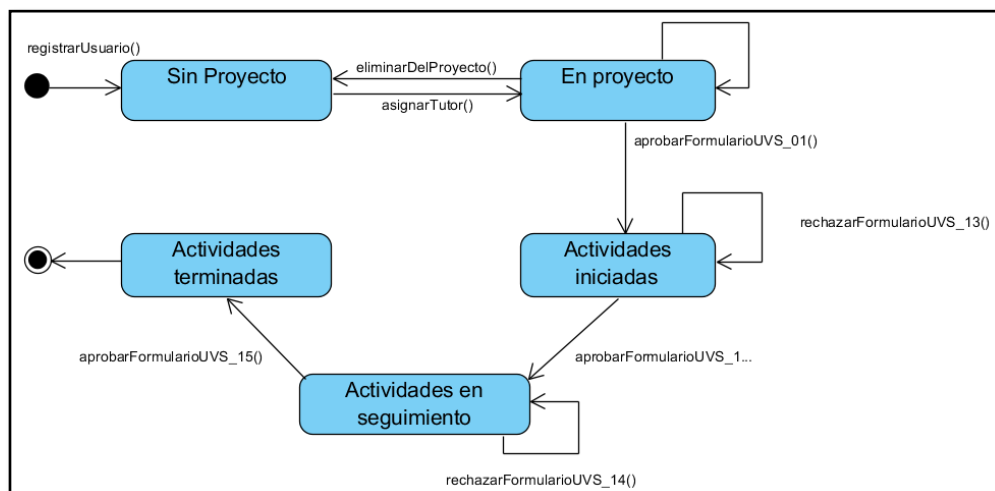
registrarUsuario()

Sin Proyecto

eliminarDelProyecto()

asignarTutor()

En proyecto

aprobarFormularioUVS_01()

rechazarFormularioUVS_13()

Actividades terminadas

Actividades iniciadas

aprobarFormularioUVS_15()

aprobarFormularioUVS_1...

Actividades en seguimiento

rechazarFormularioUVS_14()